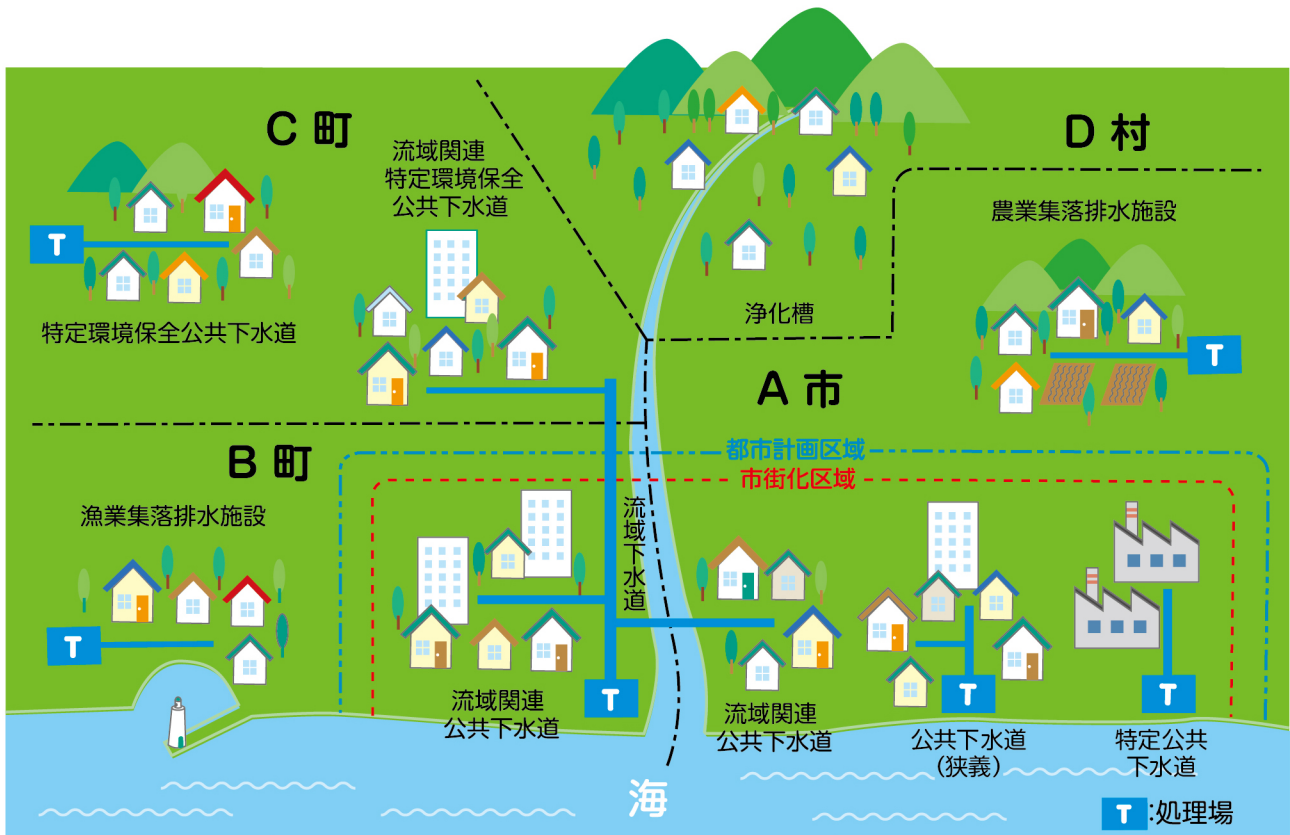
C 町

流域関連
特定環境保全
公共下水道

D 村

農業集落排水施設

T

特定環境保全公共下水道

浄化槽

T

A 市

都市計画区域

市街化区域

B 町

漁業集落排水施設

流域下水道

T

T

流域関連
公共下水道

流域関連
公共下水道

T

T

公共下水道
（狭義）

特定公共
下水道

海

T :処理場